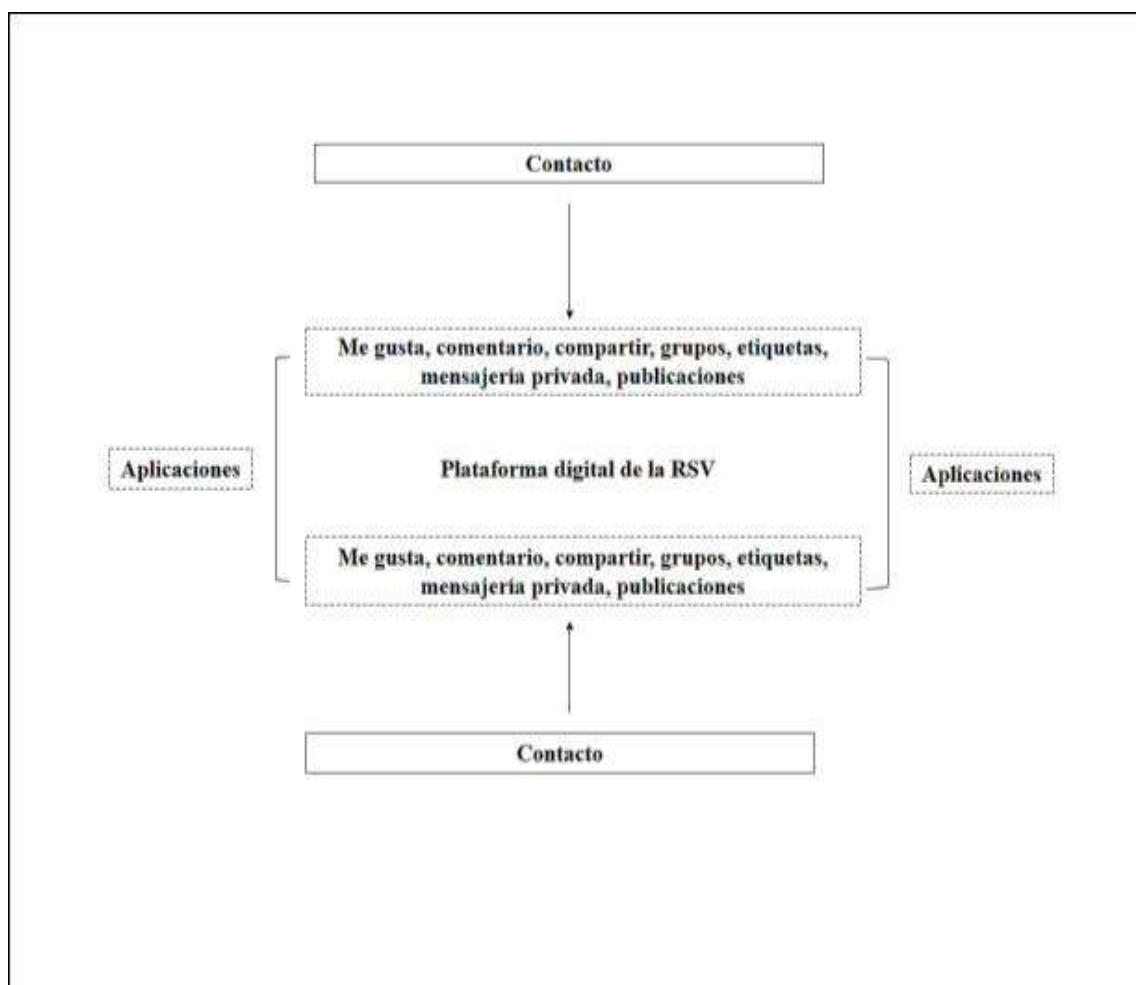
Contacto

Me gusta, comentario, compartir, grupos, etiquetas, mensajería privada, publicaciones

Aplicaciones

Plataforma digital de la RSV

Aplicaciones

Me gusta, comentario, compartir, grupos, etiquetas, mensajería privada, publicaciones

Contacto